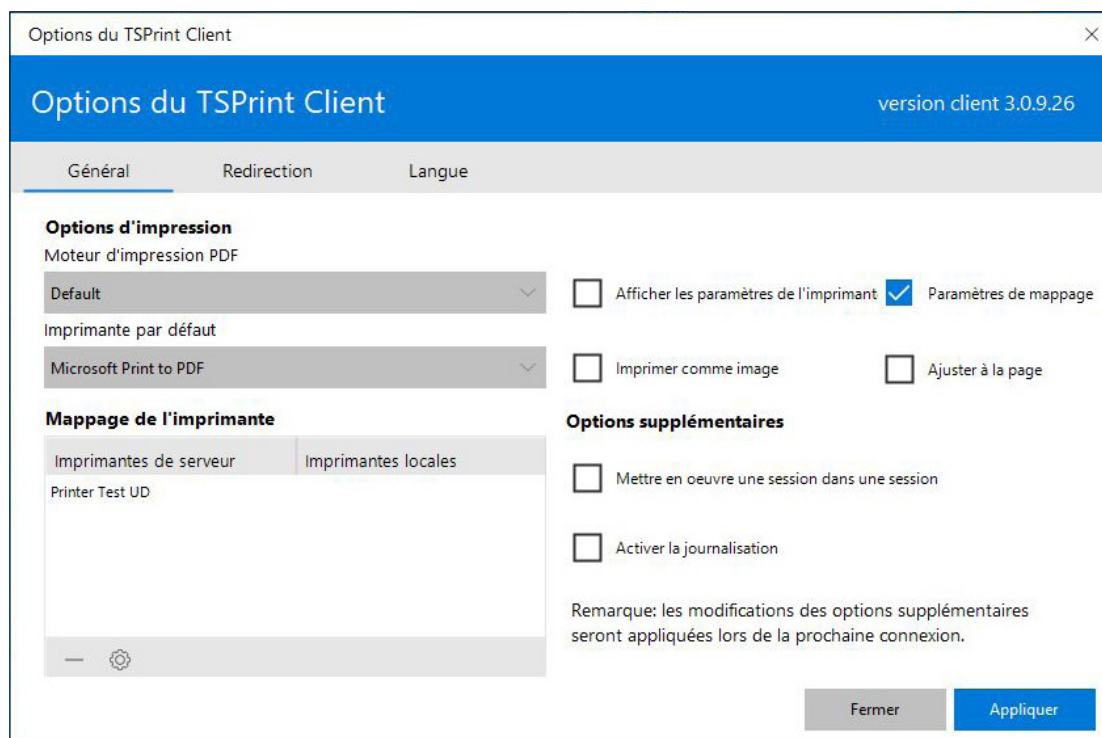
Options du TSPrint Client

Options du TSPrint Client

version client 3.0.9.26

Général Redirection Langue

Options d'impression

Moteur d'impression PDF

Default

Imprimante par défaut

Microsoft Print to PDF

Afficher les paramètres de l'imprimant

Paramètres de mappage

Imprimer comme image

Ajuster à la page

Mappage de l'imprimante

| Imprimantes de serveur | Imprimantes locales |
|---|---|
| Printer Test UD | |

Options supplémentaires

Mettre en oeuvre une session dans une session

Activer la journalisation

Remarque: les modifications des options supplémentaires seront appliquées lors de la prochaine connexion.

Fermer

Appliquer